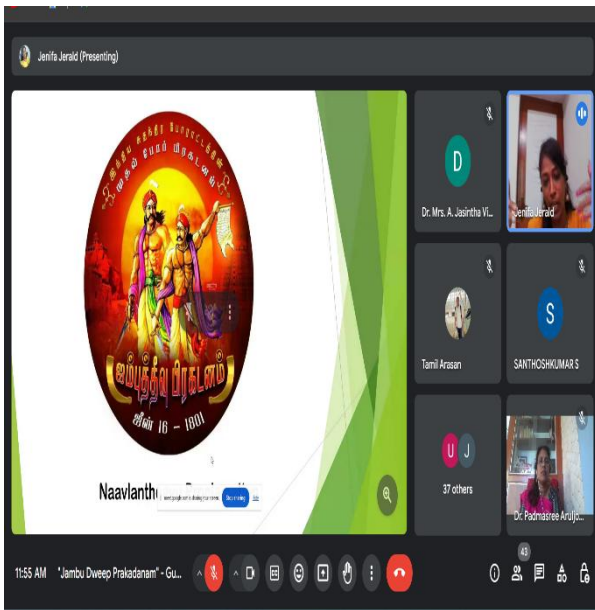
Jenifa Jerald (Presenting)

ஜம்புத்தீவு பிரகடனம்

ஜீன் 16 – 1801

Naavlanthe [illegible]

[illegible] Stop sharing Hide

D

Dr. Mrs. A. Jasintha Vi...

Jenifa Jerald

Tamil Arasan

S

SANTHOSHKUMAR S

U J

37 others

Dr. Padmasree Aruljo...

11:55 AM "Jambu Dweep Prakadanam" - Gu...

43